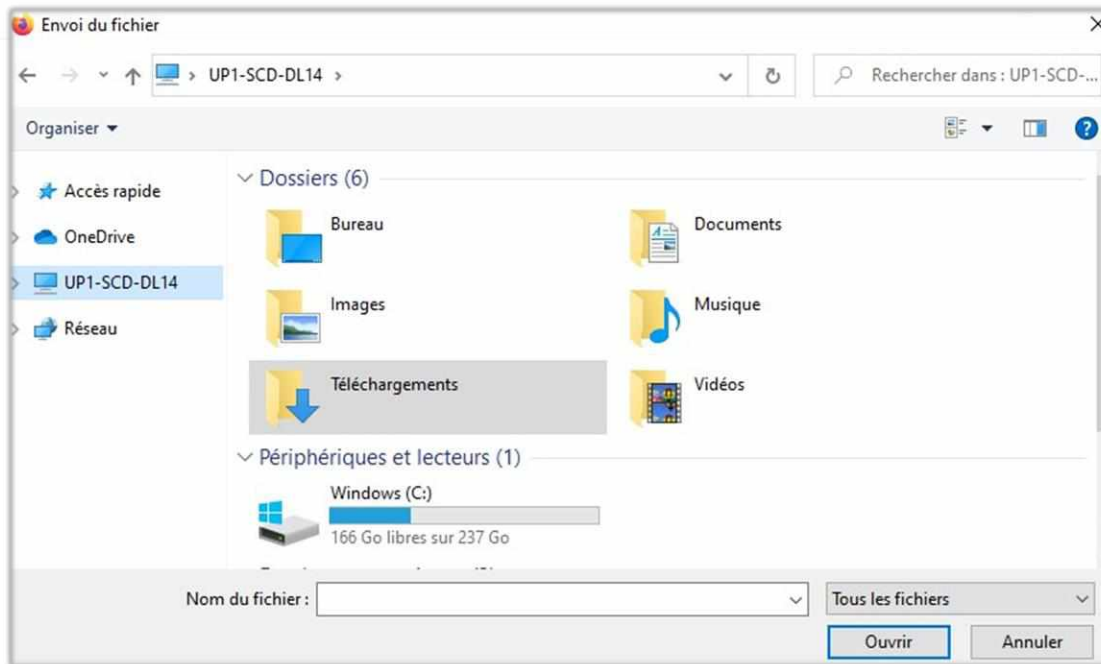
Envoi du fichier

UP1-SCD-DL14 >

Rechercher dans : UP1-SCD-...

Organiser ▾

Accès rapide
OneDrive
UP1-SCD-DL14
Réseau

Dossiers (6)

Bureau
Documents
Images
Musique
Téléchargements
Vidéos

Périphériques et lecteurs (1)

Windows (C:)
166 Go libres sur 237 Go

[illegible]

Nom du fichier :

Tous les fichiers

Ouvrir

Annuler